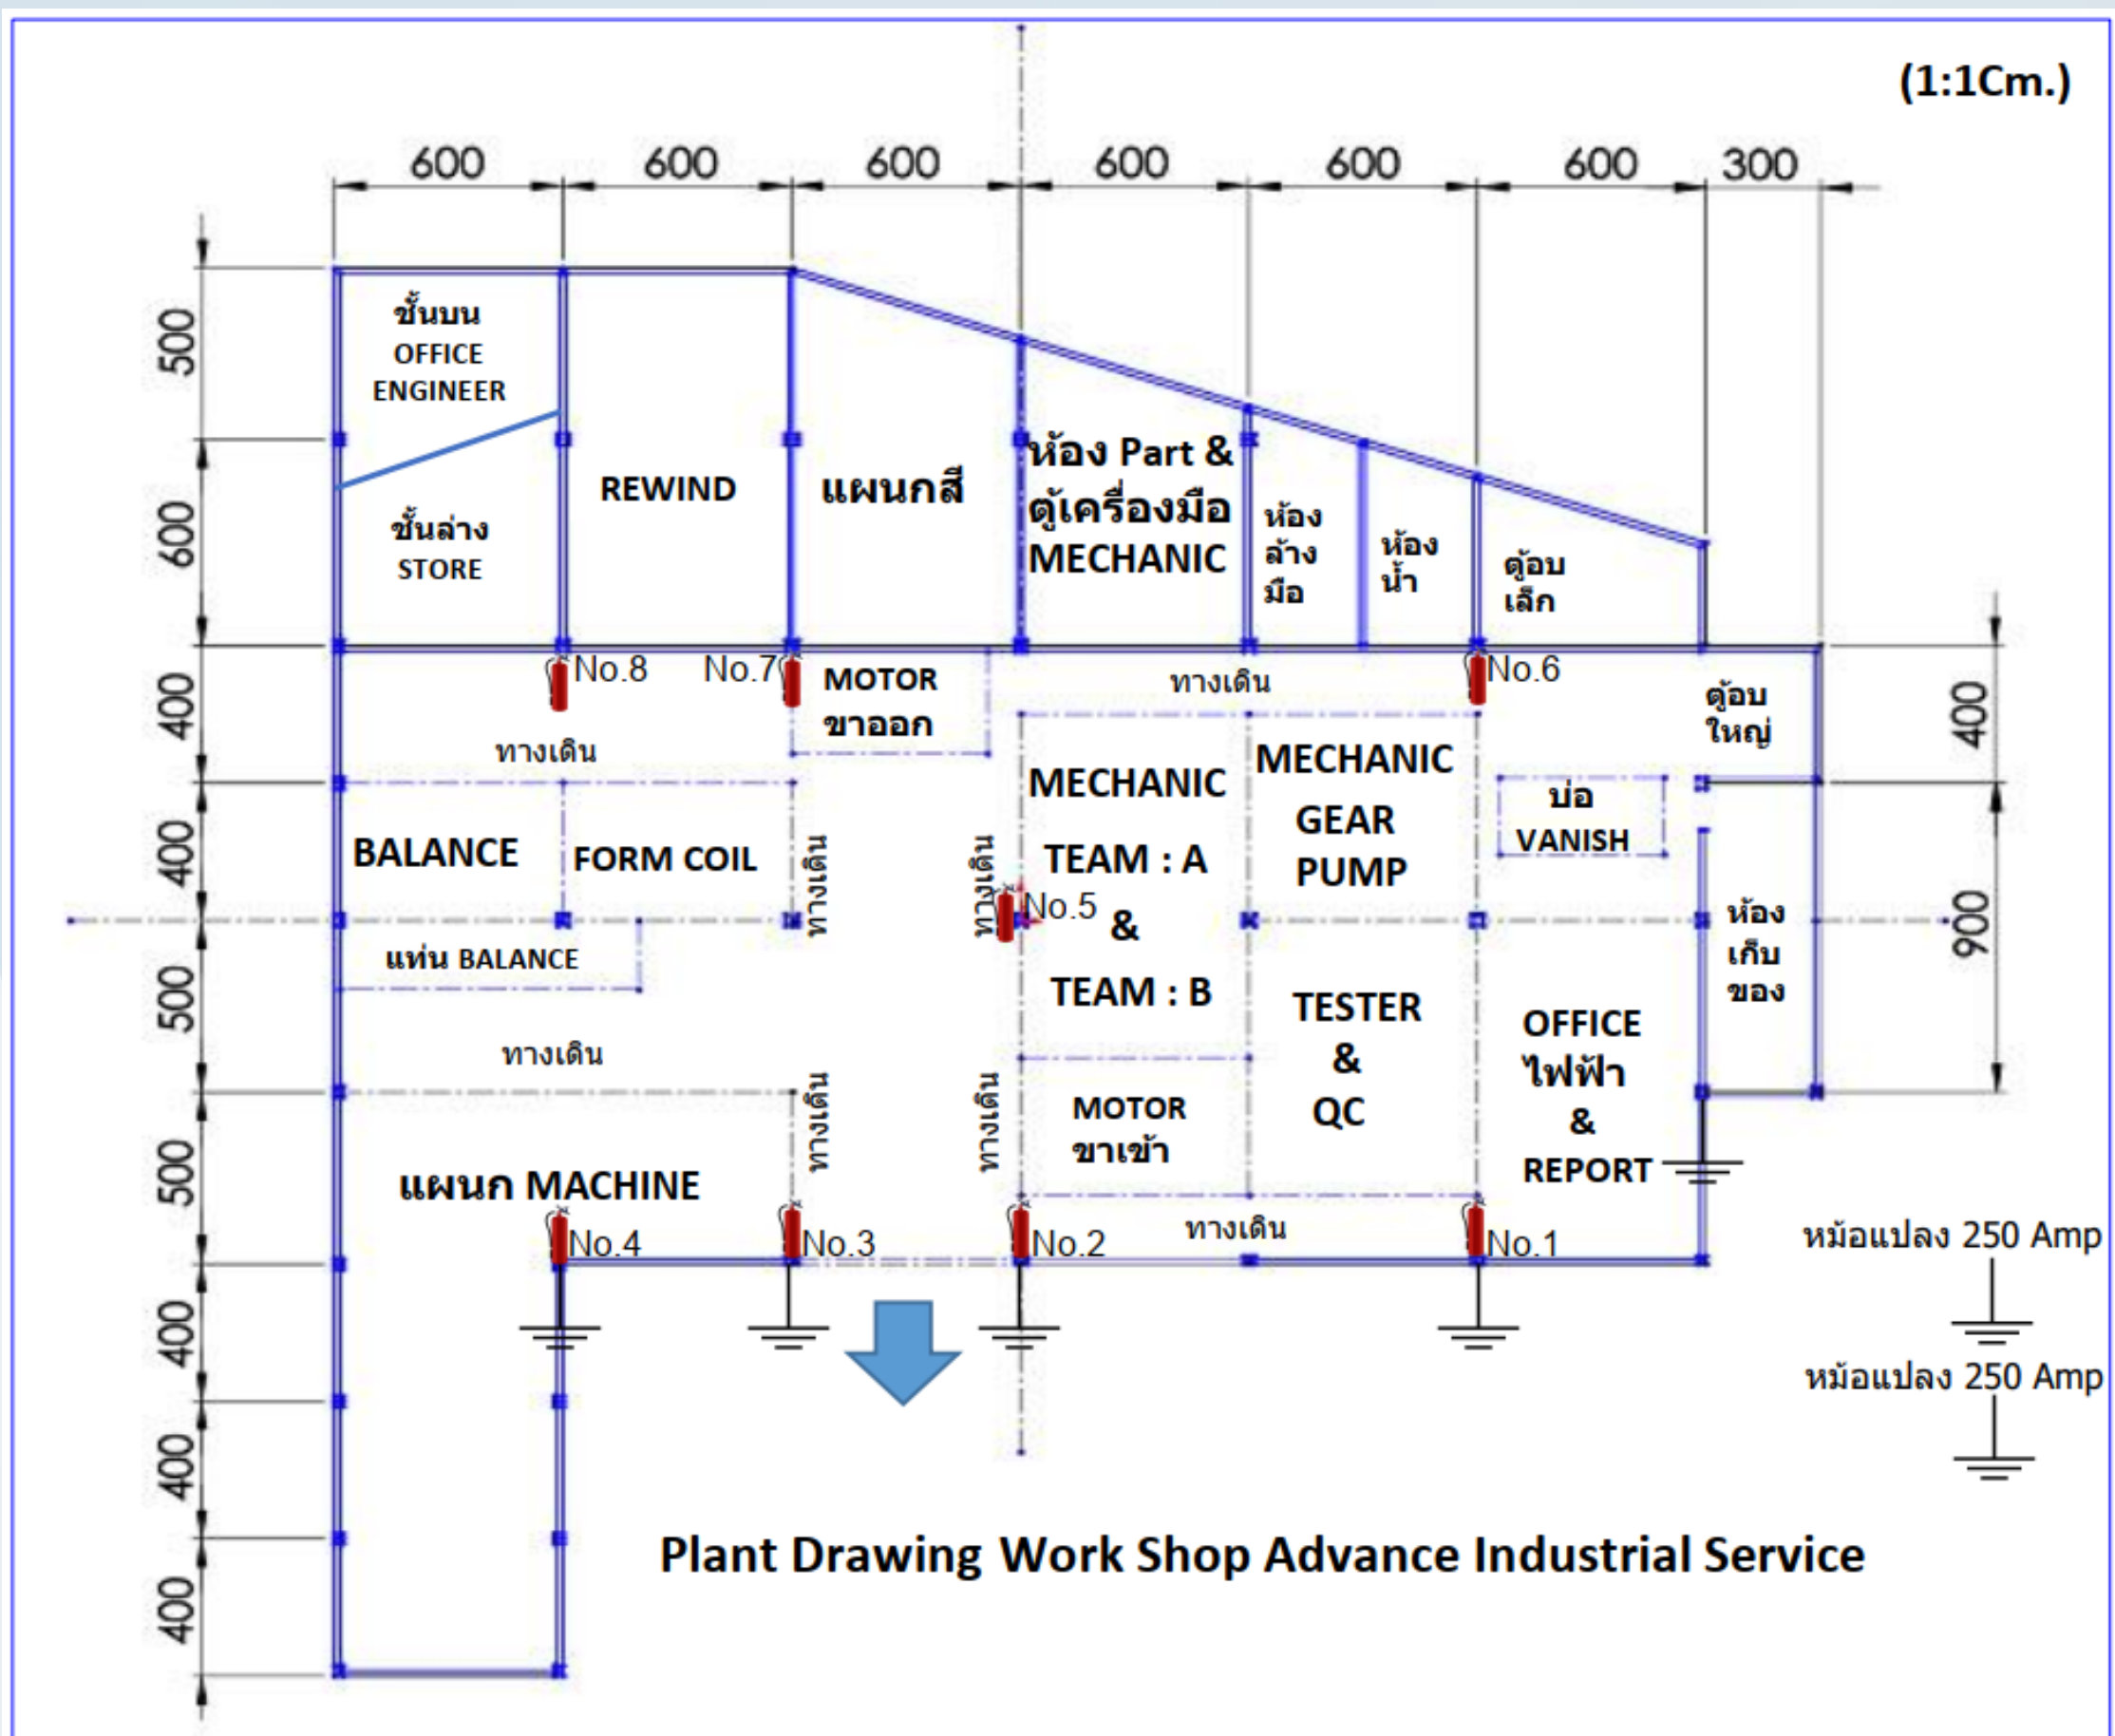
(1:1Cm.)

600 600 600 600 600 600 300

500
600
400
400
500
500
400
400
400

400
900

ชั้นบน
OFFICE
ENGINEER

ชั้นล่าง
STORE

REWIND

แผนกสี

ห้อง Part &
ตู้เครื่องมือ
MECHANIC

ห้อง
ล้าง
มือ

ห้อง
น้ำ

ตู้อบ
เล็ก

No.8

No.7

MOTOR
ขาออก

ทางเดิน

No.6

ตู้อบ
ใหญ่

ทางเดิน

MECHANIC
TEAM : A
&
TEAM : B

MECHANIC
GEAR
PUMP

บ่อ
VANISH

BALANCE

FORM COIL

ทางเดิน

ทางเดิน

No.5

ห้อง
เก็บ
ของ

แท่น BALANCE

TESTER
&
QC

OFFICE
ไฟฟ้า
&
REPORT

ทางเดิน

ทางเดิน

ทางเดิน

MOTOR
ขาเข้า

แผนก MACHINE

No.4

No.3

No.2

ทางเดิน

No.1

หม้อแปลง 250 Amp

หม้อแปลง 250 Amp

Plant Drawing Work Shop Advance Industrial Service